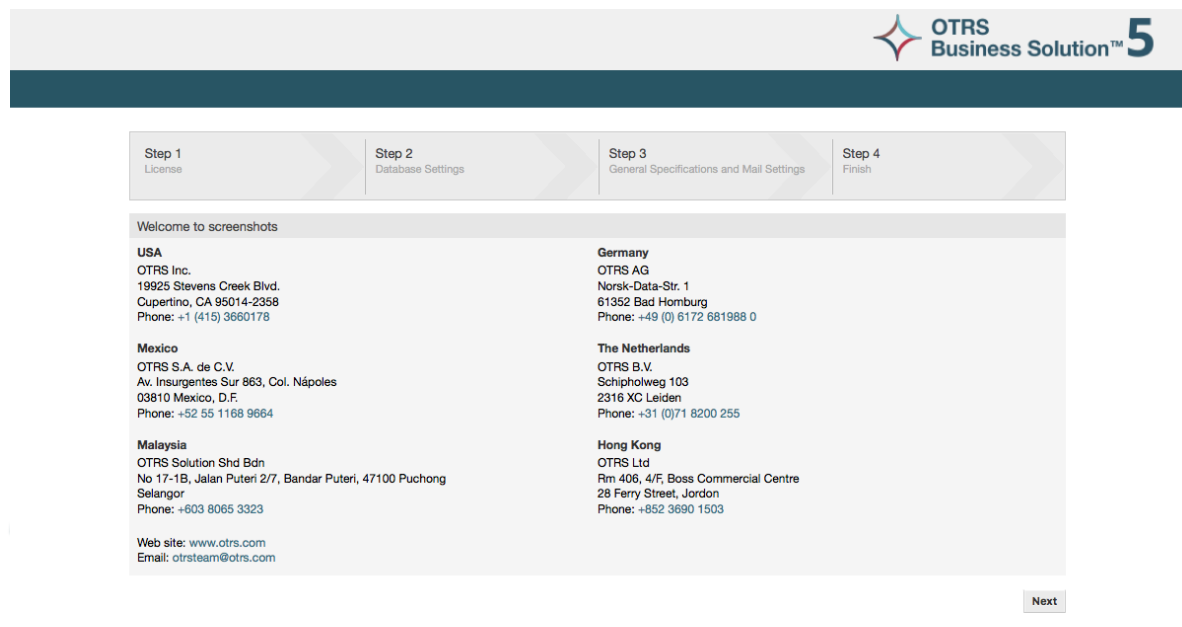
OTRS Business Solution™ 5

Step 1
License

Step 2
Database Settings

Step 3
General Specifications and Mail Settings

Step 4
Finish

Welcome to screenshots

USA
OTRS Inc.
19925 Stevens Creek Blvd.
Cupertino, CA 95014-2358
Phone: +1 (415) 3660178

Mexico
OTRS S.A. de C.V.
Av. Insurgentes Sur 863, Col. Nápoles
03810 Mexico, D.F.
Phone: +52 55 1168 9664

Malaysia
OTRS Solution Shd Bdn
No 17-1B, Jalan Puteri 2/7, Bandar Puteri, 47100 Puchong
Selangor
Phone: +603 8065 3323

Web site: www.otrs.com
Email: otrsteam@otrs.com

Germany
OTRS AG
Norsk-Data-Str. 1
61352 Bad Homburg
Phone: +49 (0) 6172 681988 0

The Netherlands
OTRS B.V.
Schipholweg 103
2316 XC Leiden
Phone: +31 (0)71 8200 255

Hong Kong
OTRS Ltd
Rm 406, 4/F, Boss Commercial Centre
28 Ferry Street, Jordon
Phone: +852 3690 1503

Next